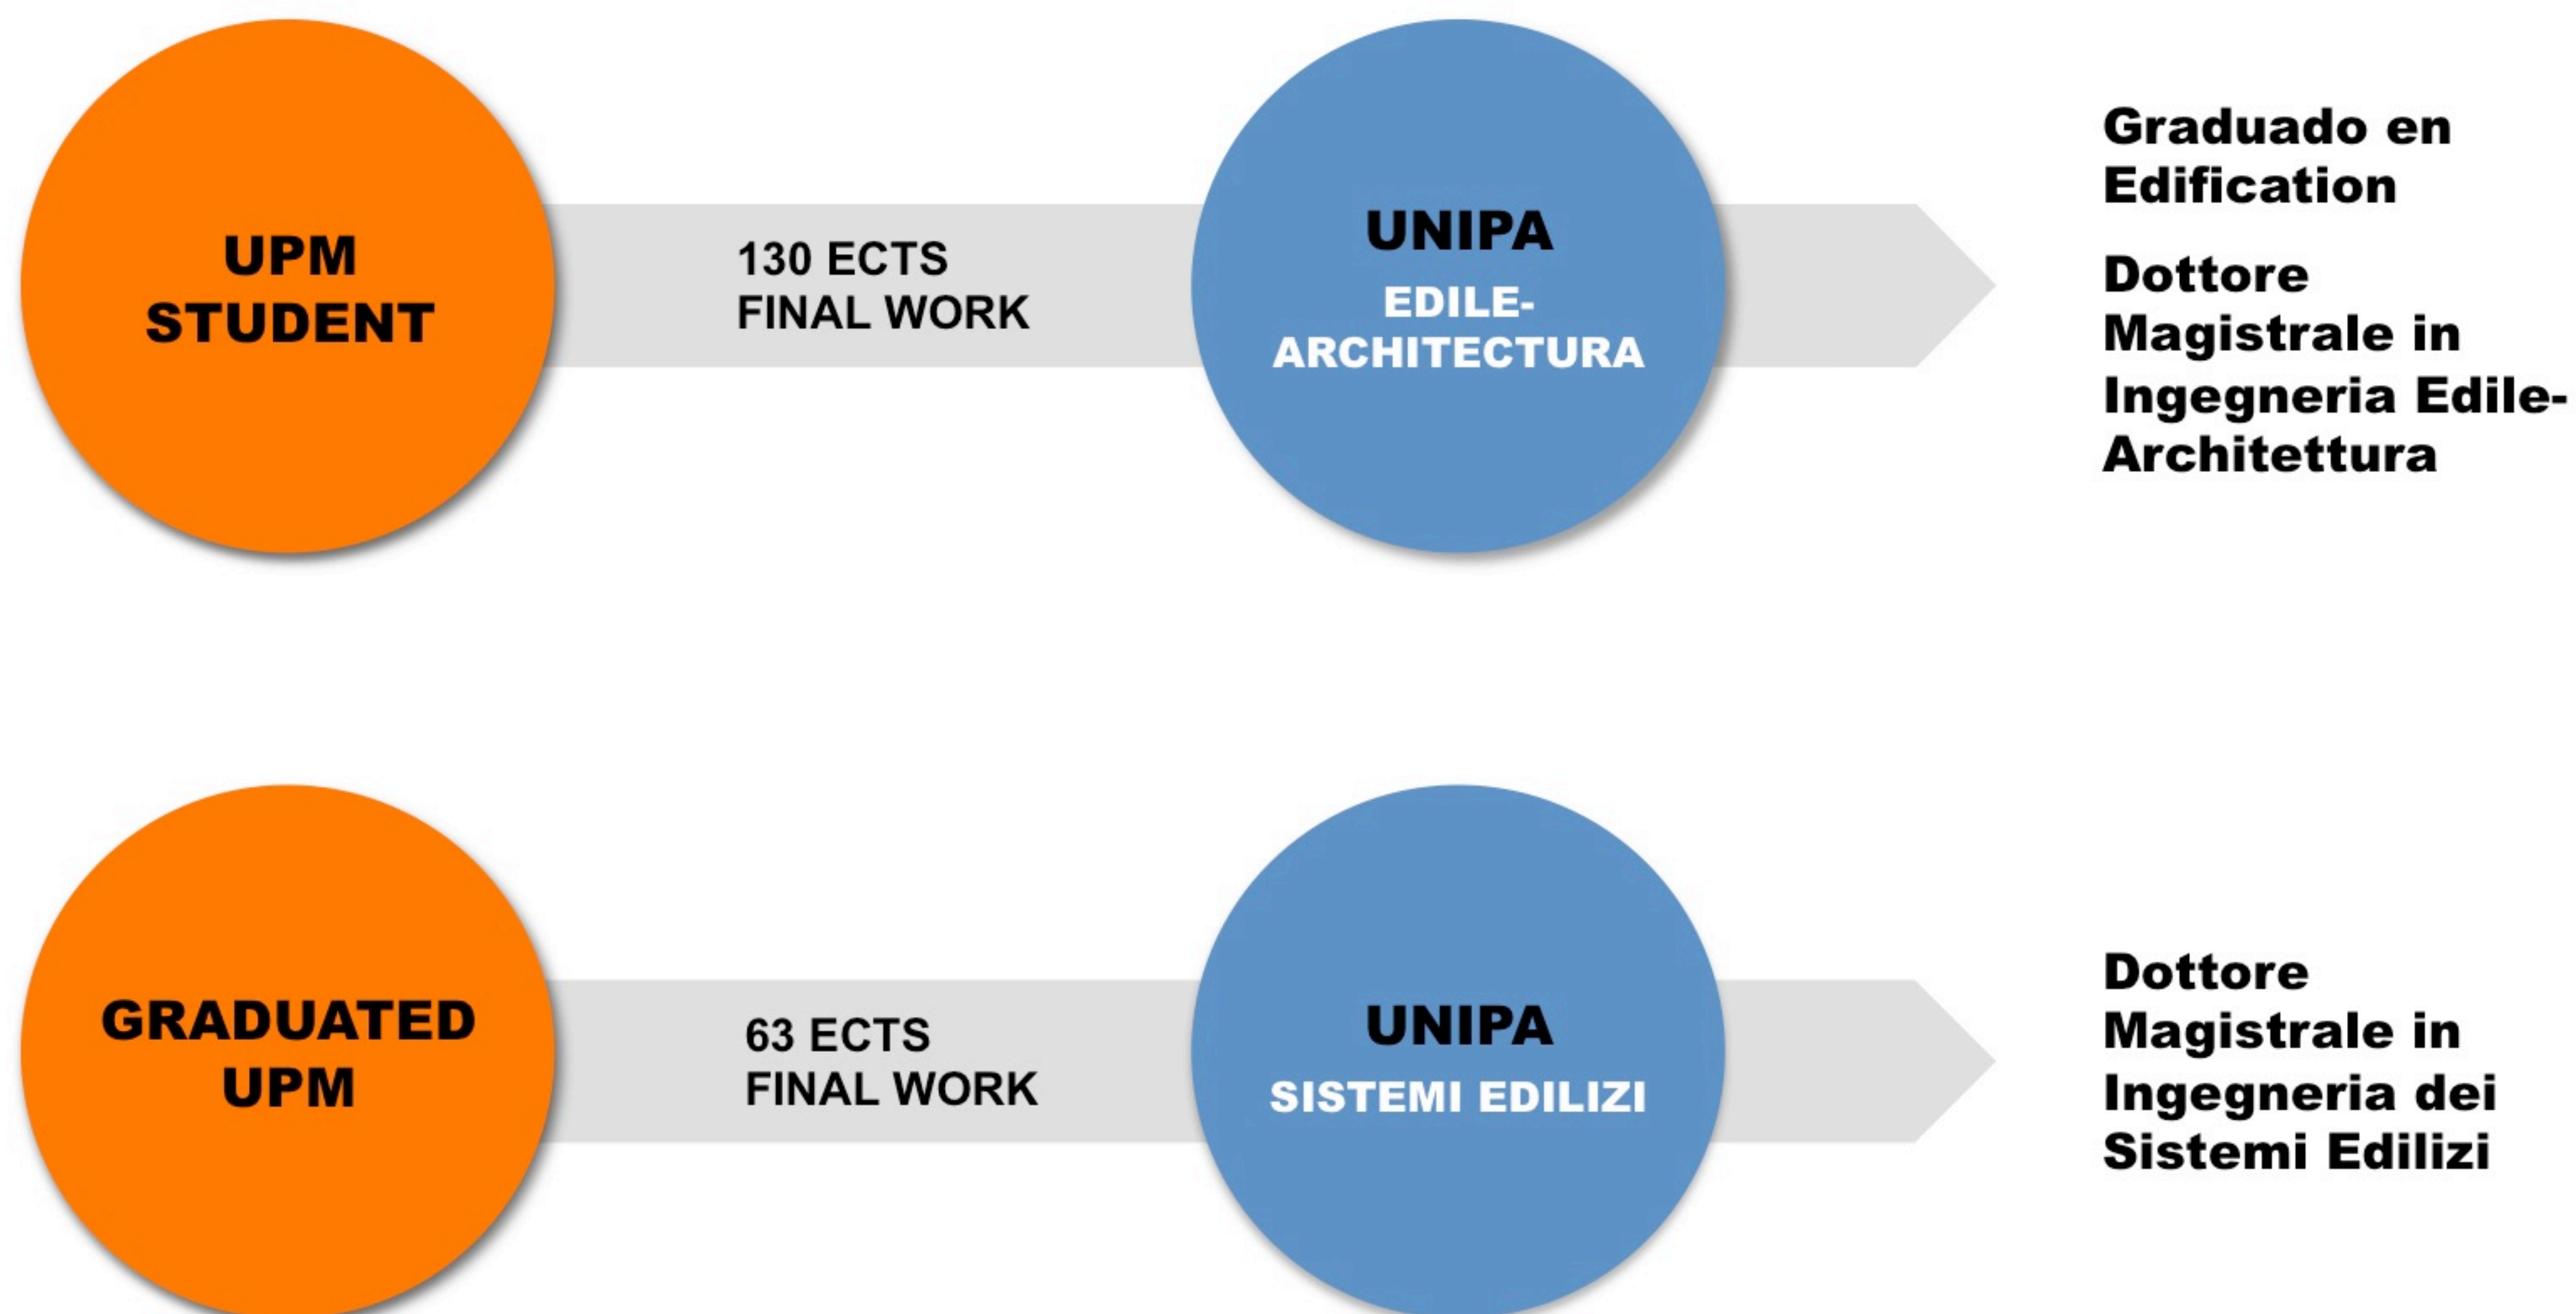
UPM STUDENT

130 ECTS
FINAL WORK

UNIPA
EDILE-ARCHITECTURA

Graduado en Edification

Dottore Magistrale in Ingegneria Edile-Architettura

GRADUATED UPM

63 ECTS
FINAL WORK

UNIPA
SISTEMI EDILIZI

Dottore Magistrale in Ingegneria dei Sistemi Edilizi